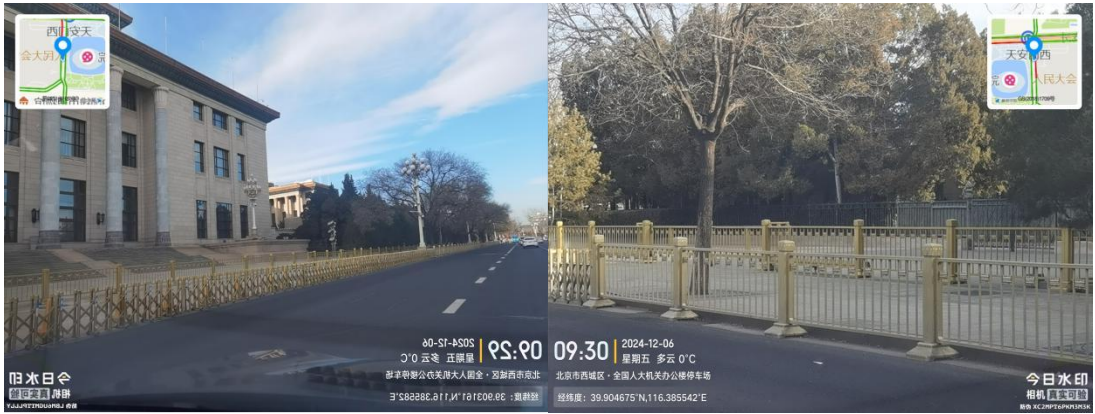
天安门西
人民大会
09:29
2024-12-06
星期五 多云 0°C
北京市西城区·全国人大机关办公楼停车场
经纬度：39.903161°N,116.385582°E
今日水印
相机 真实可验
防伪 LBMGU0MT5PLLL

天安门西
人民大会
09:30
2024-12-06
星期五 多云 0°C
北京市西城区·全国人大机关办公楼停车场
经纬度：39.904675°N,116.385542°E
今日水印
相机 真实可验
防伪 XC2MPT6PKM5M5K